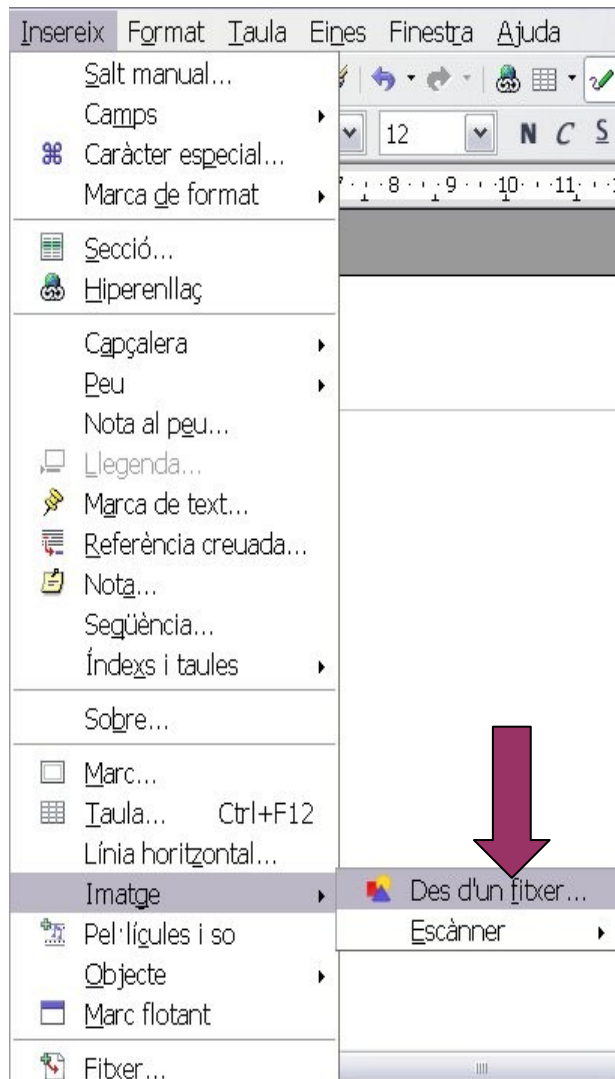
Insereix Format Taula Eines Finestra Ajuda

12 N C S

8 9 10 11

Salt manual...
Camps
Caràcter especial...
Marca de format

Secció...
Hiperenllaç

Capçalera
Peu
Nota al peu...
Llegenda...
Marca de text...
Referència creuada...
Nota...
Seqüència...
Índexs i taules

Sobre...

Marc...
Taula... Ctrl+F12
Línia horitzontal...
Imatge
Pel·lícules i so
Objecte
Marc flotant

Fitxer...

Des d'un fitxer...
Escànner